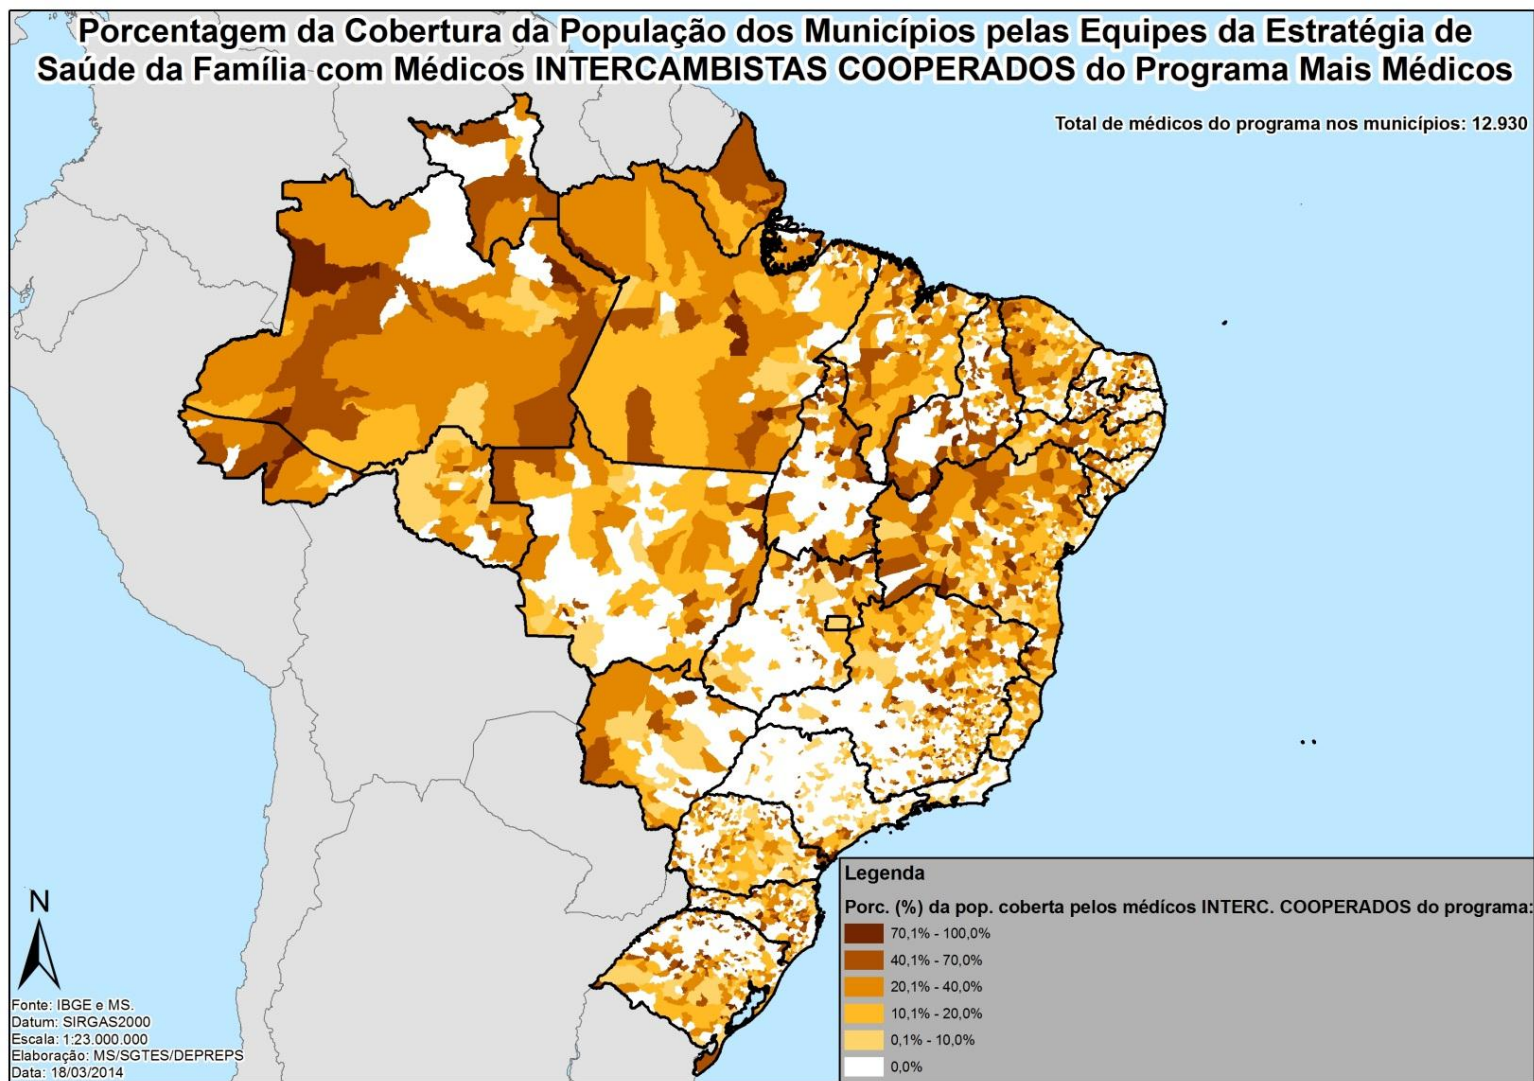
Porcentagem da Cobertura da População dos Municípios pelas Equipes da Estratégia de Saúde da Família com Médicos INTERCAMBISTAS COOPERADOS do Programa Mais Médicos

Total de médicos do programa nos municípios: 12.930

N

Fonte: IBGE e MS.
Datum: SIRGAS2000
Escala: 1:23.000.000
Elaboração: MS/SGTES/DEPREPS
Data: 18/03/2014

Legenda
Porc. (%) da pop. coberta pelos médicos INTERC. COOPERADOS do programa:
70,1% - 100,0%
40,1% - 70,0%
20,1% - 40,0%
10,1% - 20,0%
0,1% - 10,0%
0,0%